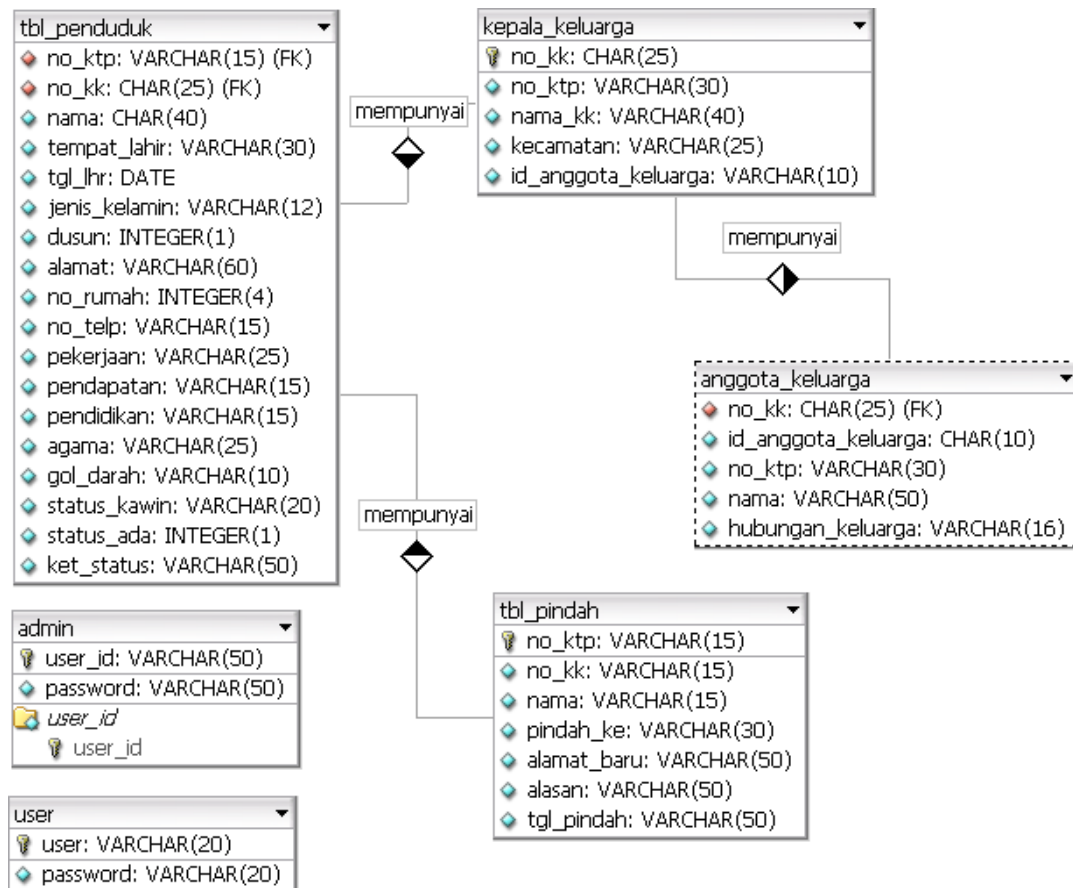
tbl_penduduk
no_ktp: VARCHAR(15) (FK)
no_kk: CHAR(25) (FK)
nama: CHAR(40)
tempat_lahir: VARCHAR(30)
tgl_lhr: DATE
jenis_kelamin: VARCHAR(12)
dusun: INTEGER(1)
alamat: VARCHAR(60)
no_rumah: INTEGER(4)
no_telp: VARCHAR(15)
pekerjaan: VARCHAR(25)
pendapatan: VARCHAR(15)
pendidikan: VARCHAR(15)
agama: VARCHAR(25)
gol_darah: VARCHAR(10)
status_kawin: VARCHAR(20)
status_ada: INTEGER(1)
ket_status: VARCHAR(50)

mempunyai

kepala_keluarga
no_kk: CHAR(25)
no_ktp: VARCHAR(30)
nama_kk: VARCHAR(40)
kecamatan: VARCHAR(25)
id_anggota_keluarga: VARCHAR(10)

mempunyai

anggota_keluarga
no_kk: CHAR(25) (FK)
id_anggota_keluarga: CHAR(10)
no_ktp: VARCHAR(30)
nama: VARCHAR(50)
hubungan_keluarga: VARCHAR(16)

mempunyai

admin
user_id: VARCHAR(50)
password: VARCHAR(50)
user_id
user_id

tbl_pindah
no_ktp: VARCHAR(15)
no_kk: VARCHAR(15)
nama: VARCHAR(15)
pindah_ke: VARCHAR(30)
alamat_baru: VARCHAR(50)
alasan: VARCHAR(50)
tgl_pindah: VARCHAR(50)

user
user: VARCHAR(20)
password: VARCHAR(20)